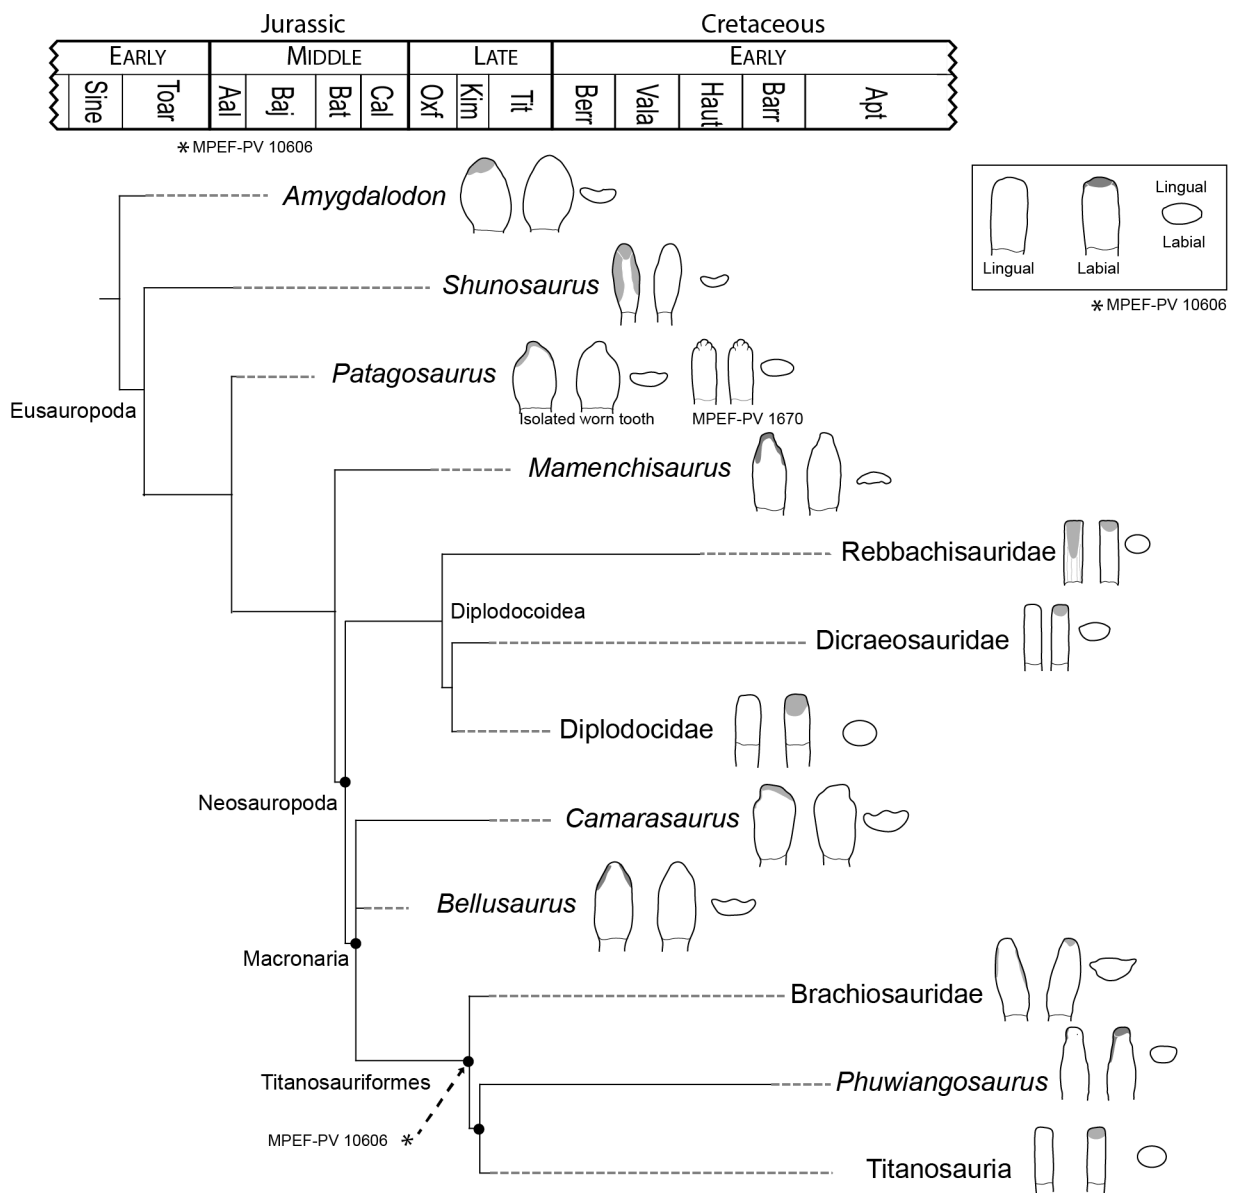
Jurassic

Cretaceous

| EARLY | | MIDDLE | | | | LATE | | | EARLY | | | | |
|---|---|---|---|---|---|---|---|---|---|---|---|---|---|
| Sine | Toar | Aal | Baj | Bat | Cal | Oxf | Kim | Tit | Berr | Vala | Haut | Barr | Apt |

* MPEF-PV 10606

Lingual
Lingual
Labial
Labial

* MPEF-PV 10606

Amygdalodon

Shunosaurus

Patagosaurus

Isolated worn tooth

MPEF-PV 1670

Eusauropoda

Mamenchisaurus

Rebbachisauridae

Diplodocoidea

Dicraeosauridae

Diplodocidae

Neosauropoda

Camarasaurus

Bellusaurus

Macronaria

Brachiosauridae

Titanosauriformes

Phuwiangosaurus

MPEF-PV 10606 *

Titanosauria